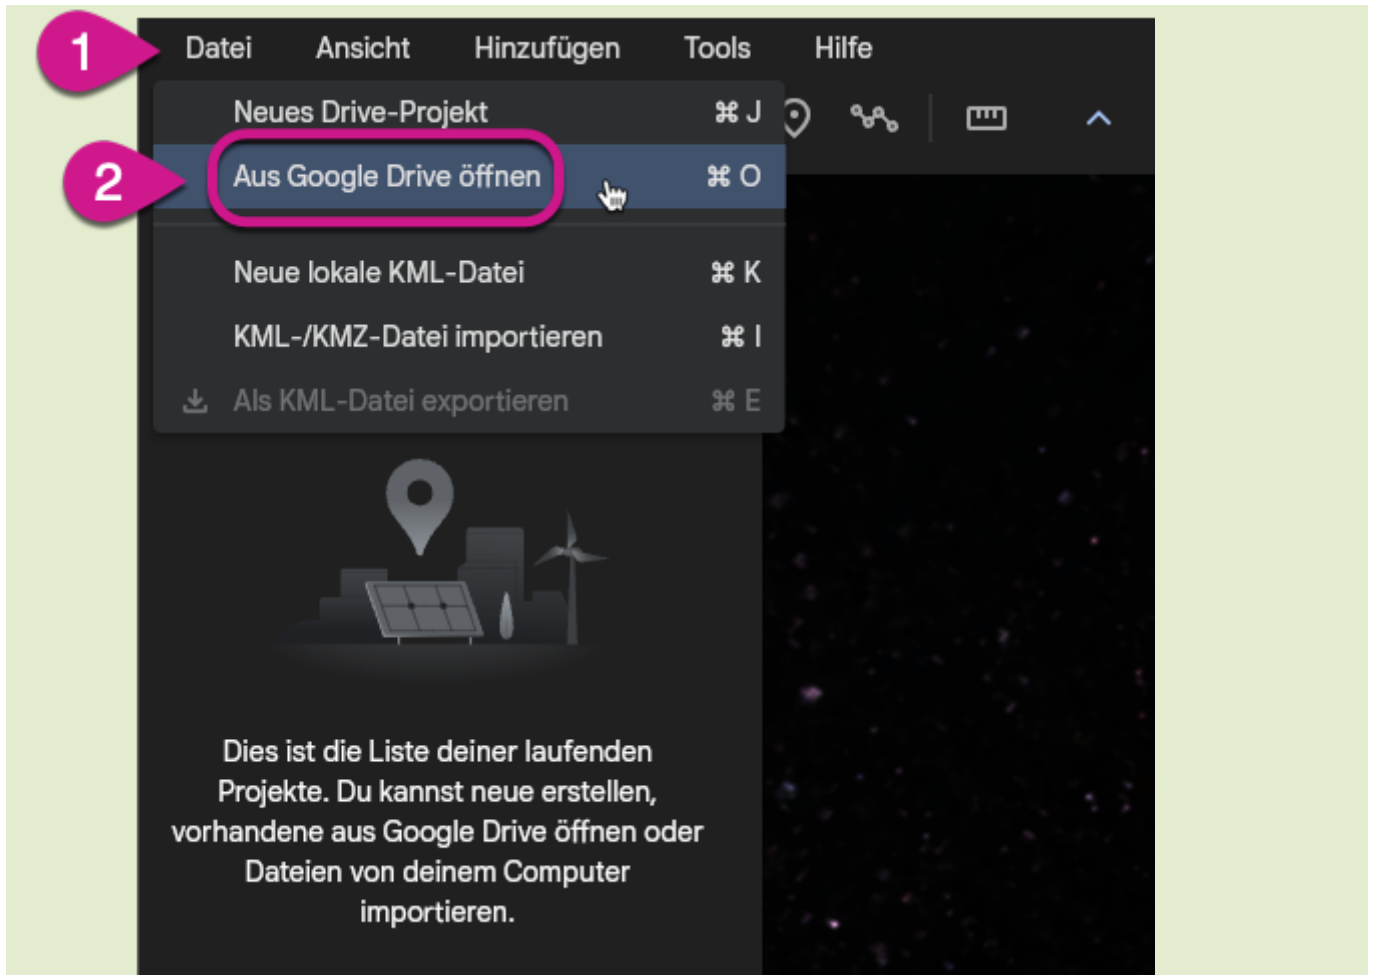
1

Datei Ansicht Hinzufügen Tools Hilfe

Neues Drive-Projekt ⌘ J

2

Aus Google Drive öffnen ⌘ O

Neue lokale KML-Datei ⌘ K

KML-/KMZ-Datei importieren ⌘ I

Als KML-Datei exportieren ⌘ E

Dies ist die Liste deiner laufenden Projekte. Du kannst neue erstellen, vorhandene aus Google Drive öffnen oder Dateien von deinem Computer importieren.